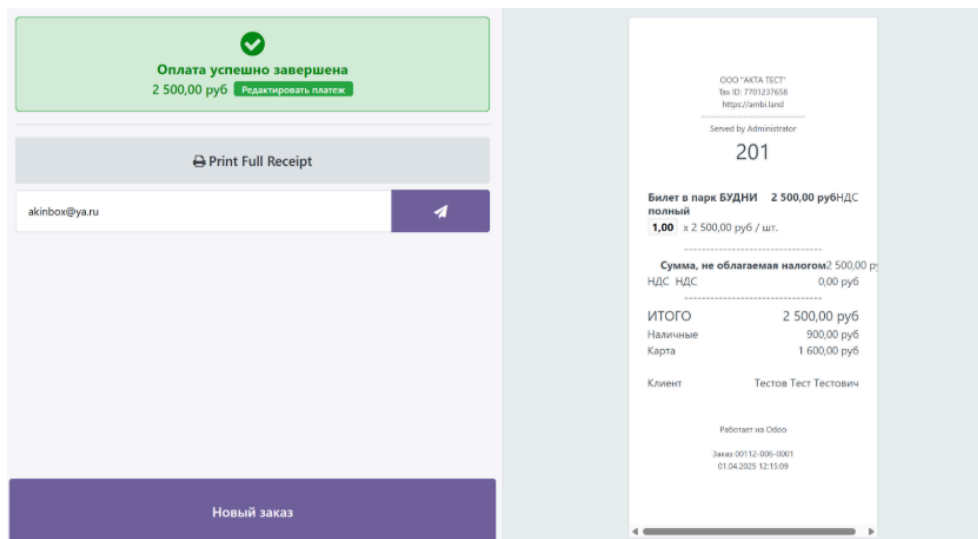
Оплата успешно завершена
2 500,00 руб Редактировать платеж

Print Full Receipt

akinbox@ya.ru

Новый заказ

ООО "АКТА ТЕСТ"
Tax ID: 7701237658
https://ambi.land
--------------------------------
Served by Administrator
201

Билет в парк БУДНИ полный 2 500,00 рубНДС
1,00 x 2 500,00 руб / шт.
--------------------------------
Сумма, не облагаемая налогом 2 500,00 ру
НДС НДС 0,00 руб
--------------------------------
ИТОГО 2 500,00 руб
Наличные 900,00 руб
Карта 1 600,00 руб

Клиент Тестов Тест Тестович

Работает на Odoo

Заказ 00112-006-0001
01.04.2025 12:15:09